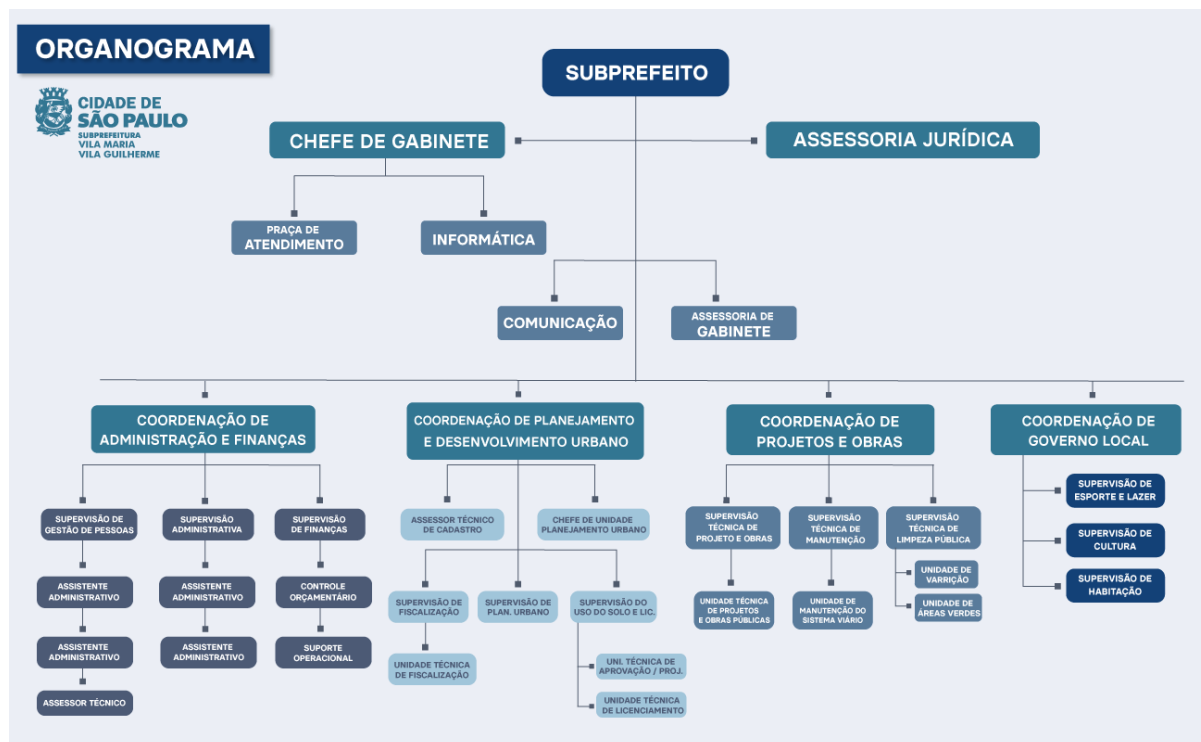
ORGANOGRAMA

CIDADE DE SÃO PAULO
SUBPREFEITURA VILA MARIA VILA GUILHERME

SUBPREFEITO

CHEFE DE GABINETE

ASSESSORIA JURÍDICA

PRAÇA DE ATENDIMENTO

INFORMÁTICA

COMUNICAÇÃO

ASSESSORIA DE GABINETE

COORDENAÇÃO DE ADMINISTRAÇÃO E FINANÇAS

SUPERVISÃO DE GESTÃO DE PESSOAS

ASSISTENTE ADMINISTRATIVO

ASSISTENTE ADMINISTRATIVO

ASSESSOR TÉCNICO

SUPERVISÃO ADMINISTRATIVA

ASSISTENTE ADMINISTRATIVO

ASSISTENTE ADMINISTRATIVO

SUPERVISÃO DE FINANÇAS

CONTROLE ORÇAMENTÁRIO

SUPORTE OPERACIONAL

COORDENAÇÃO DE PLANEJAMENTO E DESENVOLVIMENTO URBANO

ASSESSOR TÉCNICO DE CADASTRO

CHEFE DE UNIDADE PLANEJAMENTO URBANO

SUPERVISÃO DE FISCALIZAÇÃO

UNIDADE TÉCNICA DE FISCALIZAÇÃO

SUPERVISÃO DE PLAN. URBANO

SUPERVISÃO DO USO DO SOLO E LIC.

UNI. TÉCNICA DE APROVAÇÃO / PROJ.

UNIDADE TÉCNICA DE LICENCIAMENTO

COORDENAÇÃO DE PROJETOS E OBRAS

SUPERVISÃO TÉCNICA DE PROJETO E OBRAS

UNIDADE TÉCNICA DE PROJETOS E OBRAS PÚBLICAS

SUPERVISÃO TÉCNICA DE MANUTENÇÃO

UNIDADE DE MANUTENÇÃO DO SISTEMA VIÁRIO

SUPERVISÃO TÉCNICA DE LIMPEZA PÚBLICA

UNIDADE DE VARRIÇÃO

UNIDADE DE ÁREAS VERDES

COORDENAÇÃO DE GOVERNO LOCAL

SUPERVISÃO DE ESPORTE E LAZER

SUPERVISÃO DE CULTURA

SUPERVISÃO DE HABITAÇÃO